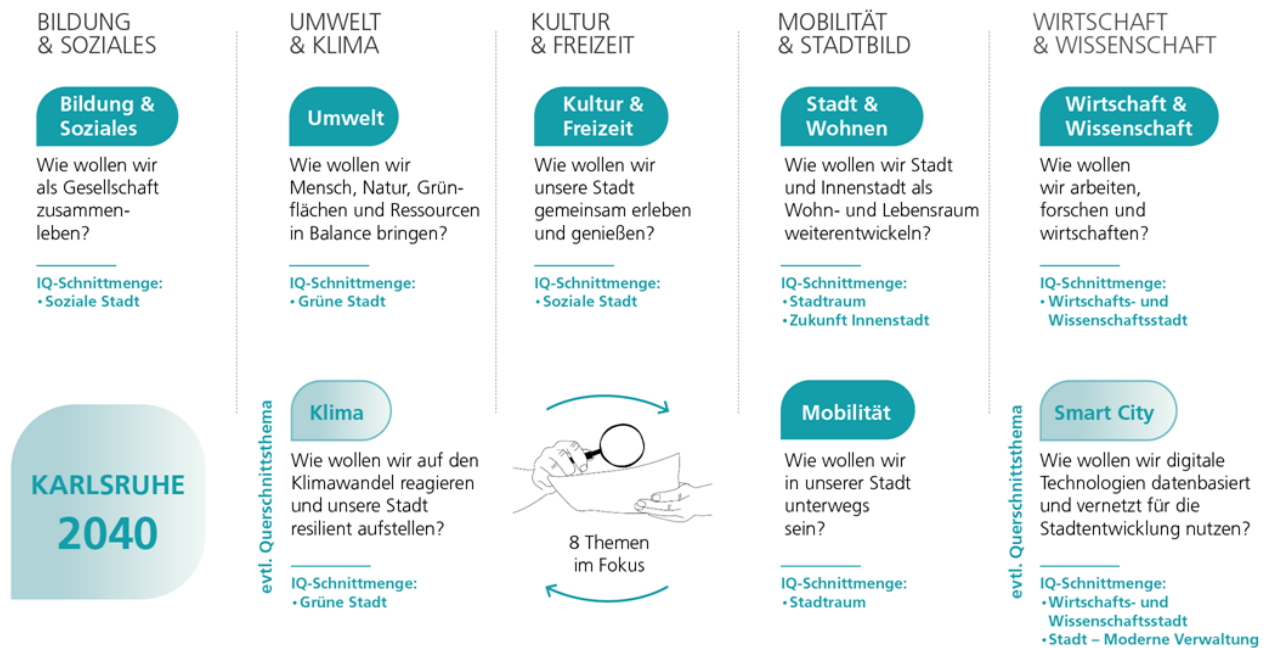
BILDUNG & SOZIALES

Bildung & Soziales

Wie wollen wir als Gesellschaft zusammenleben?

IQ-Schnittmenge:
• Soziale Stadt

KARLSRUHE 2040

UMWELT & KLIMA

Umwelt

Wie wollen wir Mensch, Natur, Grünflächen und Ressourcen in Balance bringen?

IQ-Schnittmenge:
• Grüne Stadt

evtl. Querschnittsthema

Klima

Wie wollen wir auf den Klimawandel reagieren und unsere Stadt resilient aufstellen?

IQ-Schnittmenge:
• Grüne Stadt

KULTUR & FREIZEIT

Kultur & Freizeit

Wie wollen wir unsere Stadt gemeinsam erleben und genießen?

IQ-Schnittmenge:
• Soziale Stadt

8 Themen im Fokus

MOBILITÄT & STADTBILD

Stadt & Wohnen

Wie wollen wir Stadt und Innenstadt als Wohn- und Lebensraum weiterentwickeln?

IQ-Schnittmenge:
• Stadtraum
• Zukunft Innenstadt

Mobilität

Wie wollen wir in unserer Stadt unterwegs sein?

IQ-Schnittmenge:
• Stadtraum

WIRTSCHAFT & WISSENSCHAFT

Wirtschaft & Wissenschaft

Wie wollen wir arbeiten, forschen und wirtschaften?

IQ-Schnittmenge:
• Wirtschafts- und Wissenschaftsstadt

evtl. Querschnittsthema

Smart City

Wie wollen wir digitale Technologien datenbasiert und vernetzt für die Stadtentwicklung nutzen?

IQ-Schnittmenge:
• Wirtschafts- und Wissenschaftsstadt
• Stadt – Moderne Verwaltung